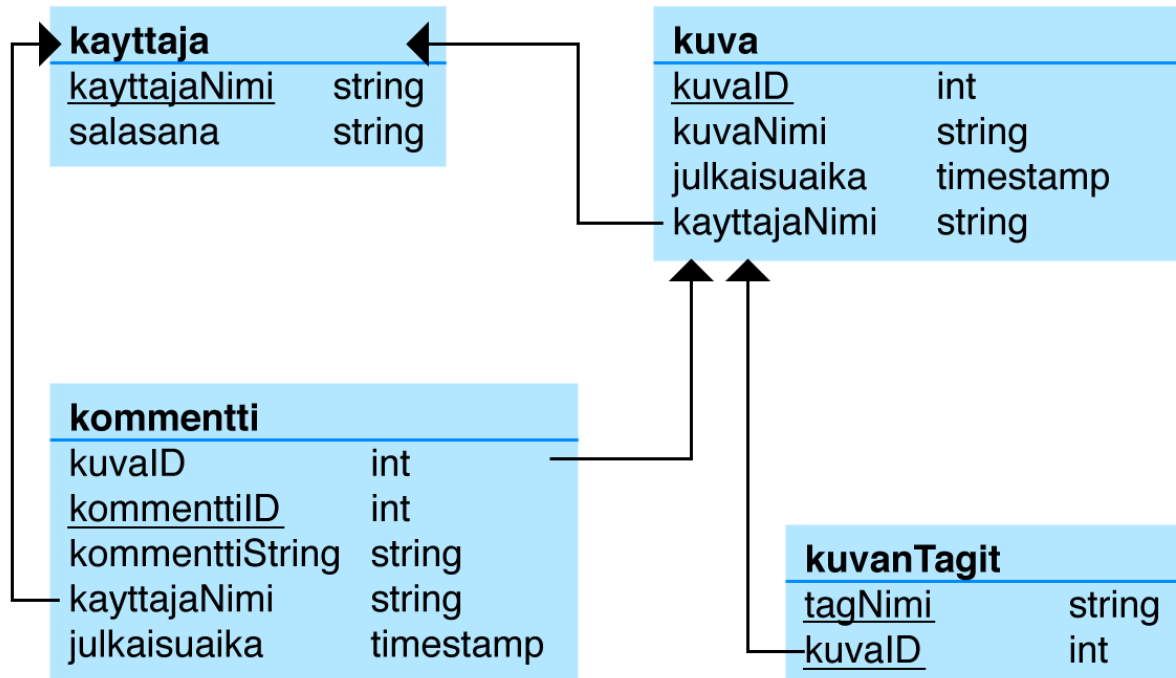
kayttaja
kayttajaNimi string
salasana string

kuva
kuvaID int
kuvaNimi string
julkaisuaika timestamp
kayttajaNimi string

kommentti
kuvaID int
kommenttiID int
kommenttiString string
kayttajaNimi string
julkaisuaika timestamp

kuvanTagit
tagNimi string
kuvaID int